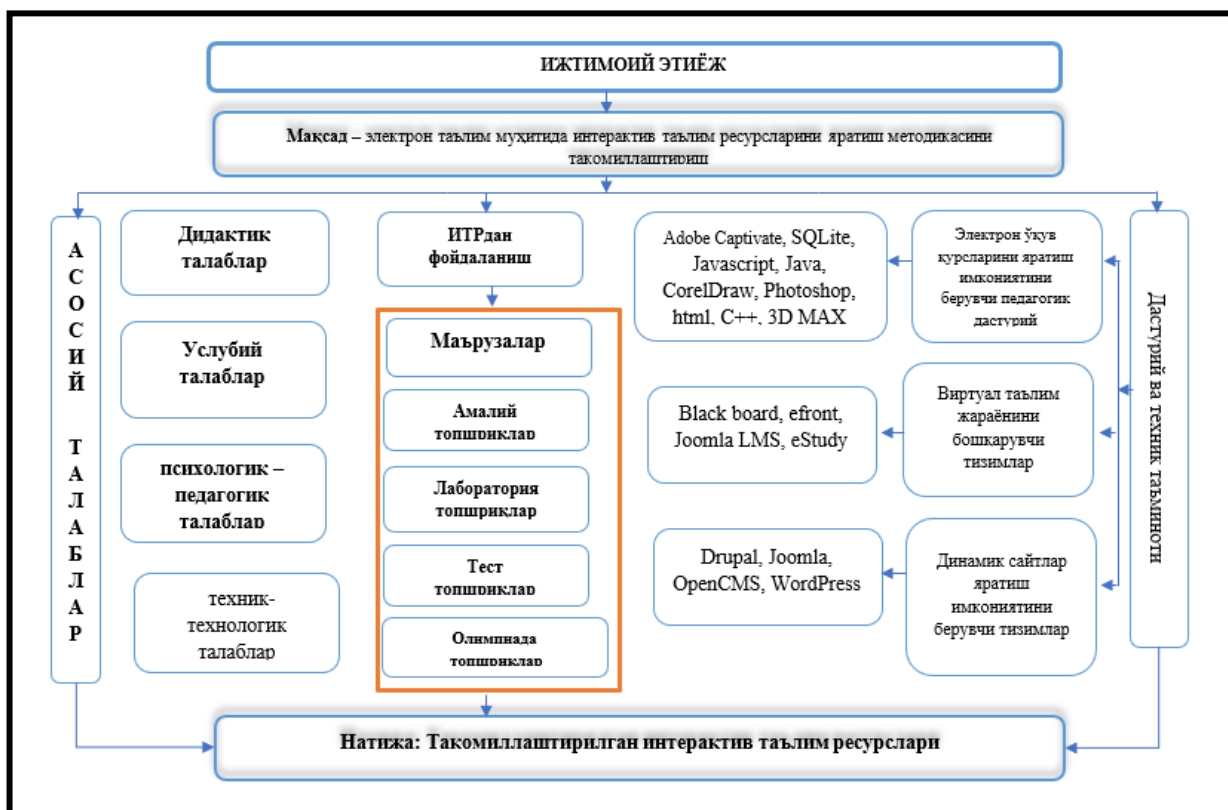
ИЖТИМОИЙ ЭТИЁЖ

Мақсад – электрон таълим муҳитида интерактив таълим ресурсларини яратиш методикасини такомиллаштириш

АСОСИЙ ТАЛАБЛАР

Дидактик талаблар

Услубий талаблар

психологик – педагогик талаблар

техник-технологик талаблар

ИТРдан фойдаланиш

Маърузалар

Амалий топшириклар

Лаборатория топшириклар

Тест топшириклар

Олимпиада топшириклар

Adobe Captivate, SQLite, Javascript, Java, CorelDraw, Photoshop, html, C++, 3D MAX

Электрон ўқув курсларини яратиш имкониятини берувчи педагогик дастурий

Black board, efront, Joomla LMS, eStudy

Виртуал таълим жараёнини бошқарувчи тизимлар

Drupal, Joomla, OpenCMS, WordPress

Динамик сайтлар яратиш имкониятини берувчи тизимлар

Дастурий ва техник таъминоти

Натижа: Такомиллаштирилган интерактив таълим ресурслари